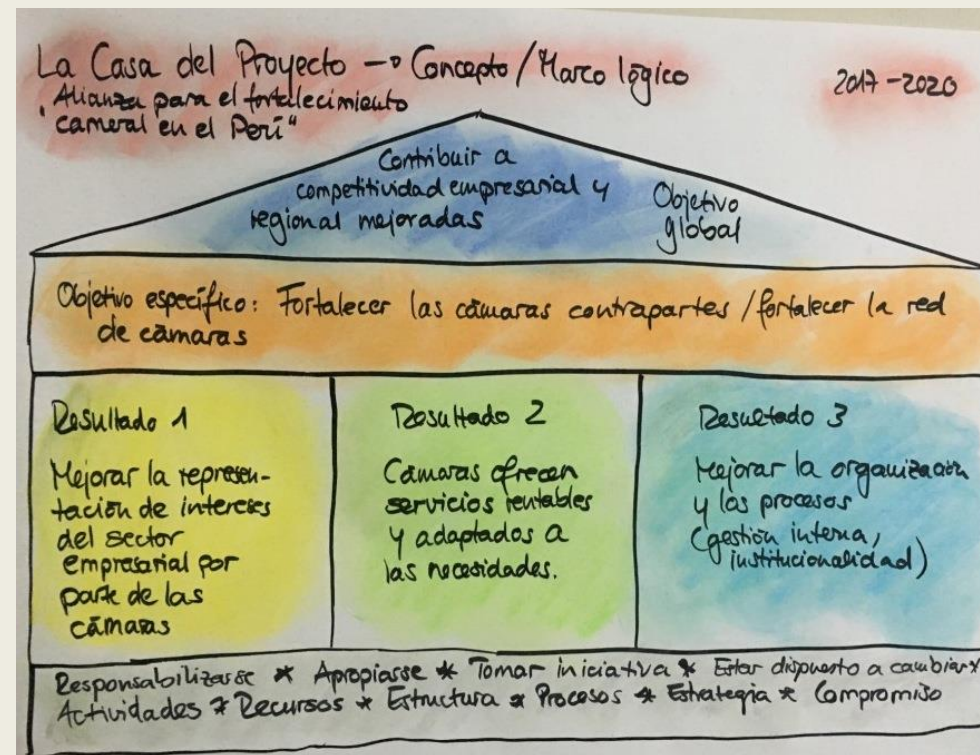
La Casa del Proyecto → Concepto / Marco lógico
„Alianza para el fortalecimiento cameral en el Perú"

2017 - 2020

Contribuir a competitividad empresarial y regional mejoradas

Objetivo global

Objetivo específico: Fortalecer las cámaras contrapartes / fortalecer la red de cámaras

Resultado 1
Mejorar la representación de intereses del sector empresarial por parte de las cámaras

Resultado 2
Cámaras ofrecen servicios rentables y adaptados a las necesidades.

Resultado 3
Mejorar la organización y los procesos (gestión interna, institucionalidad)

Responsabilizarse * Apropiarse * Tomar iniciativa * Estar dispuesto a cambiar *
Actividades * Recursos * Estructura * Procesos * Estrategia * Compromiso